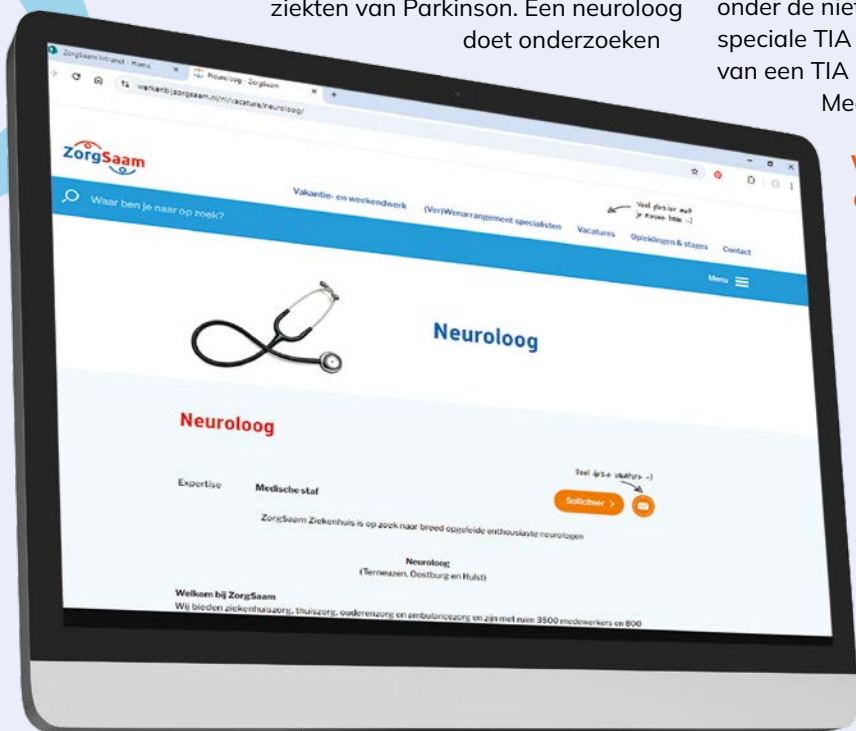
ziekten van Parkinson. Een neuroloog doet onderzoeken

onder de niet
speciale TIA
van een TIA
Me

ZorgSaam Intranet - Home
Neuroloog - ZorgSaam
werkenbijzorgsaam.nl/nl/vacature/neuroloog/

ZorgSaam

Waar ben je naar op zoek?

Vakantie- en weekendwerk
(Ver)Wenarrangement specialisten
Vacatures
Opleidingen & stages
Contact

Veel plezier met je nieuwe baan ;-)

Menu

Neuroloog

Neuroloog

Expertise
Medische staf

Tool (p.s.o. vacature ;-)

Solliciteer >

ZorgSaam Ziekenhuis is op zoek naar breed opgeleide enthousiaste neurologen

Neuroloog
(Terneuzen, Oostburg en Hulst)

Welkom bij ZorgSaam
Wij bieden ziekenhuiszorg, thuiszorg, ouderenzorg en ambulancezorg en zijn met ruim 3500 medewerkers en 800